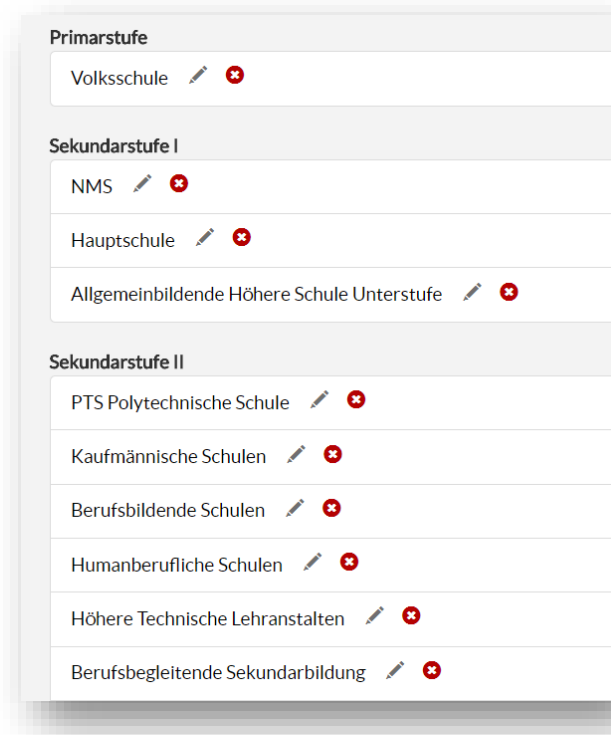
Primarstufe

Volksschule

Sekundarstufe I

NMS

Hauptschule

Allgemeinbildende Höhere Schule Unterstufe

Sekundarstufe II

PTS Polytechnische Schule

Kaufmännische Schulen

Berufsbildende Schulen

Humanberufliche Schulen

Höhere Technische Lehranstalten

Berufsbegleitende Sekundarbildung